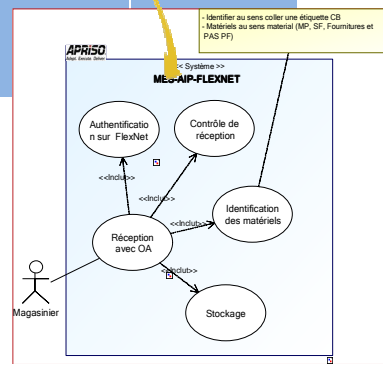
- Identifier au sens coller une étiquette CB
- Matériels au sens material (MP, SF, Fournitures et PAS PF)

APRISO
Adapt. Execute. Deliver.

<< Système >>
MES-AIP-FLEXNET

Authentification sur FlexNet

Contrôle de réception

<<Inclu>>

<<Inclu>>

<<Inclu>>

Identification des matériels

Réception avec OA

<<Inclut>>

Stockage

Magasinier